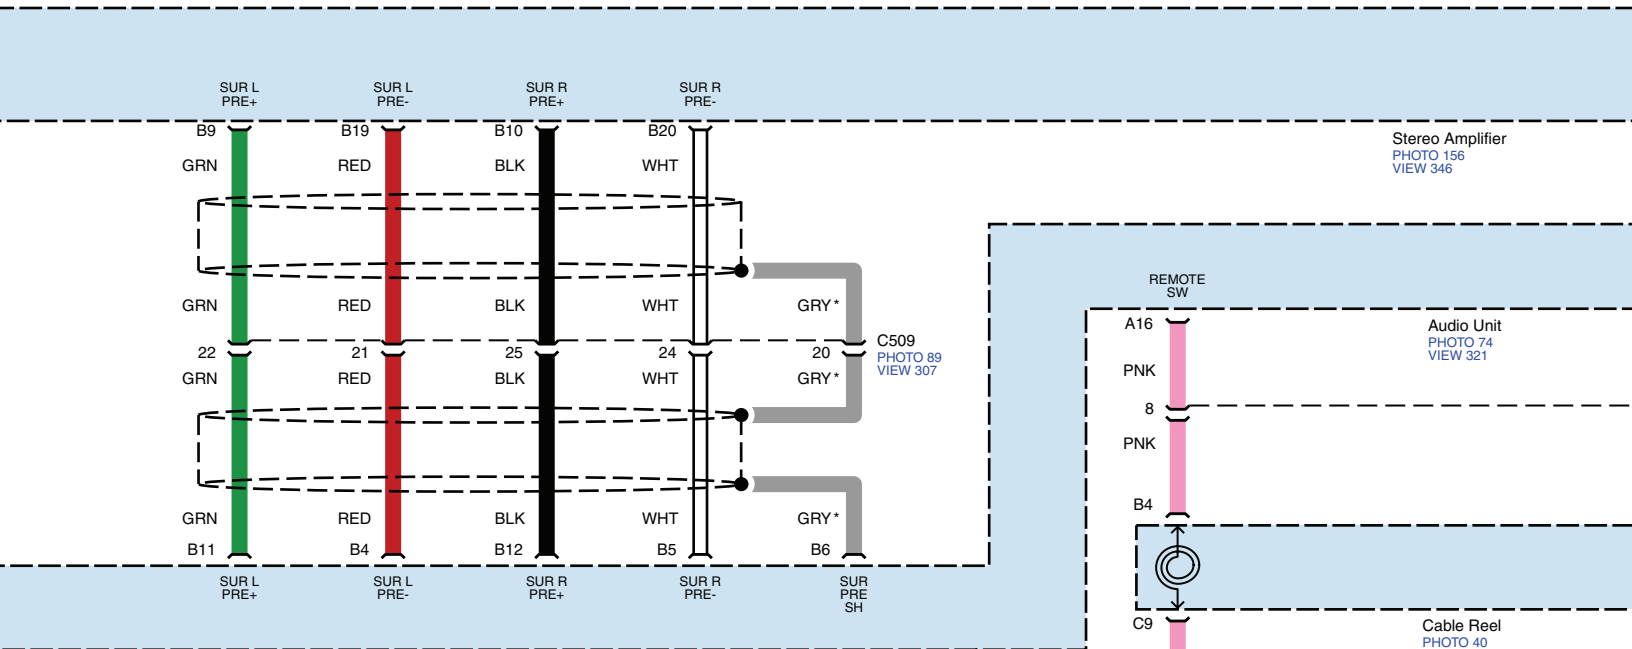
SUR L PRE+
SUR L PRE-
SUR R PRE+
SUR R PRE-

B9
B19
B10
B20

Stereo Amplifier
PHOTO 156
VIEW 346

GRN
RED
BLK
WHT

GRN
RED
BLK
WHT
GRY*

REMOTE SW

A16
Audio Unit
PHOTO 74
VIEW 321

C509
PHOTO 89
VIEW 307

22
21
25
24
20

GRN
RED
BLK
WHT
GRY*

PNK
8
PNK

B4

GRN
RED
BLK
WHT
GRY*

B11
B4
B12
B5
B6

SUR L PRE+
SUR L PRE-
SUR R PRE+
SUR R PRE-
SUR PRE SH

C9
Cable Reel
PHOTO 40